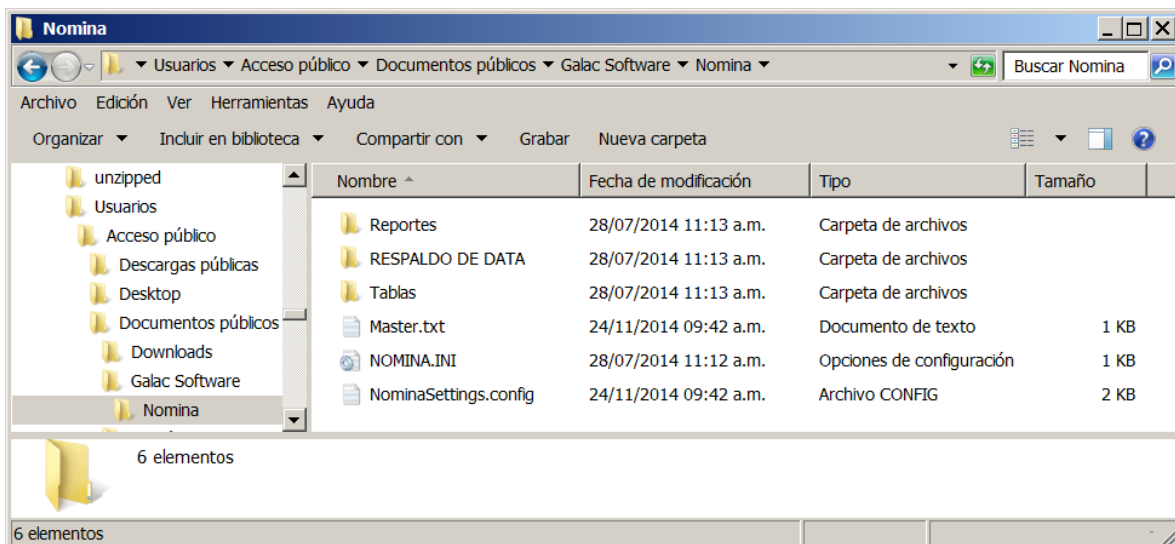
Nomina

▸ Usuarios ▸ Acceso público ▸ Documentos públicos ▸ Galac Software ▸ Nomina ▸

Buscar Nomina

Archivo Edición Ver Herramientas Ayuda

Organizar ▾ Incluir en biblioteca ▾ Compartir con ▾ Grabar Nueva carpeta

unzipped
Usuarios
Acceso público
Descargas públicas
Desktop
Documentos públicos
Downloads
Galac Software
Nomina

| Nombre | Fecha de modificación | Tipo | Tamaño |
|---|---|---|---|
| Reportes | 28/07/2014 11:13 a.m. | Carpeta de archivos | |
| RESPALDO DE DATA | 28/07/2014 11:13 a.m. | Carpeta de archivos | |
| Tablas | 28/07/2014 11:13 a.m. | Carpeta de archivos | |
| Master.txt | 24/11/2014 09:42 a.m. | Documento de texto | 1 KB |
| NOMINA.INI | 28/07/2014 11:12 a.m. | Opciones de configuración | 1 KB |
| NominaSettings.config | 24/11/2014 09:42 a.m. | Archivo CONFIG | 2 KB |

6 elementos

6 elementos